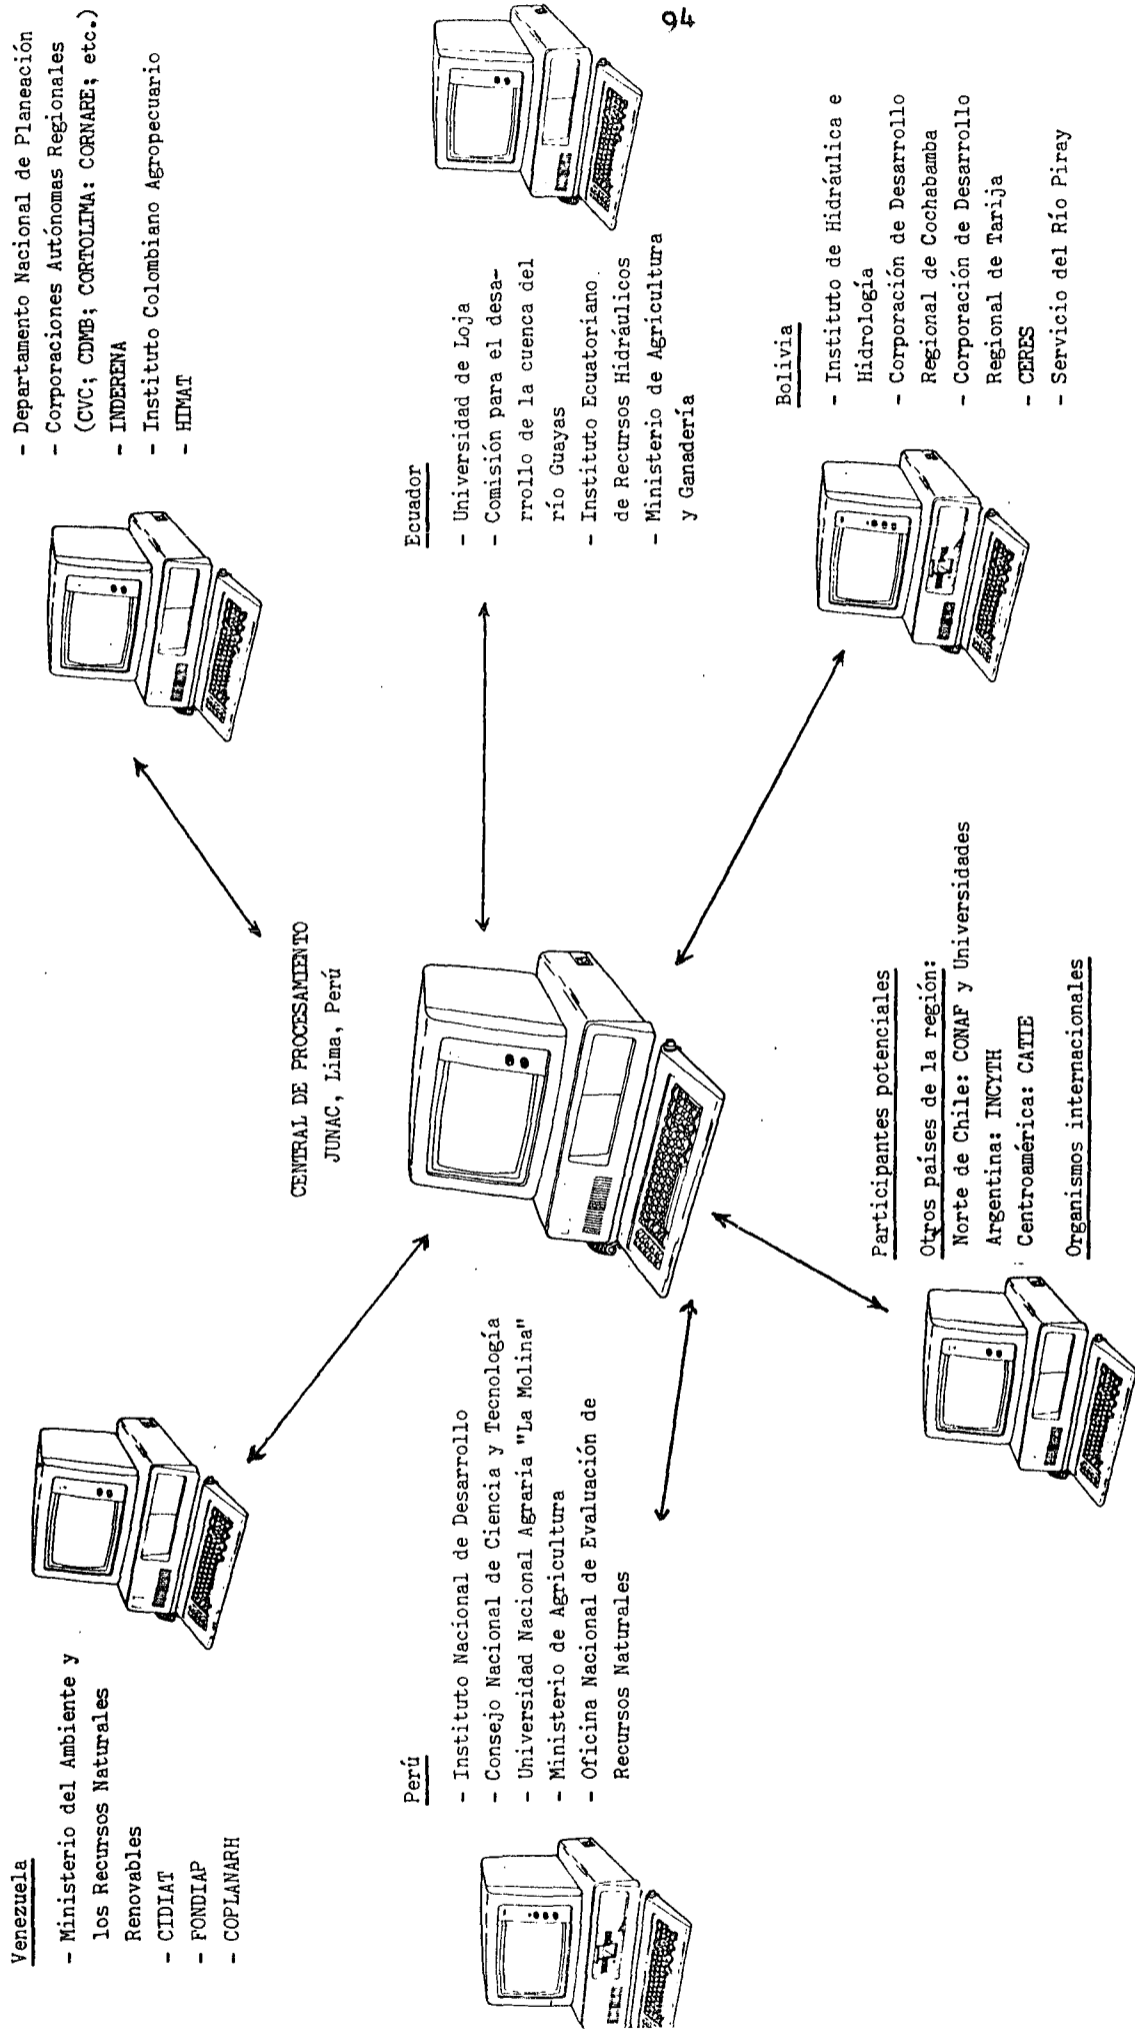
94

- Departamento Nacional de Planeación
- Corporaciones Autónomas Regionales (CVC; CDMB; CORTOLIMA: CORNARE; etc.)
- INDERENA
- Instituto Colombiano Agropecuario
- HIMAT

Ecuador
- Universidad de Loja
- Comisión para el desarrollo de la cuenca del río Guayas
- Instituto Ecuatoriano de Recursos Hidráulicos
- Ministerio de Agricultura y Ganadería

Bolivia
- Instituto de Hidráulica e Hidrología
- Corporación de Desarrollo Regional de Cochabamba
- Corporación de Desarrollo Regional de Tarija
- CERES
- Servicio del Río Piray

CENTRAL DE PROCESAMIENTO
JUNAC, Lima, Perú

Participantes potenciales
Otros países de la región:
Norte de Chile: CONAF y Universidades
Argentina: INCYTH
Centroamérica: CATIE
Organismos internacionales

Venezuela
- Ministerio del Ambiente y los Recursos Naturales Renovables
- CIDIAT
- FONDIAP
- COPLANARH

Perú
- Instituto Nacional de Desarrollo
- Consejo Nacional de Ciencia y Tecnología
- Universidad Nacional Agraria "La Molina"
- Ministerio de Agricultura
- Oficina Nacional de Evaluación de Recursos Naturales